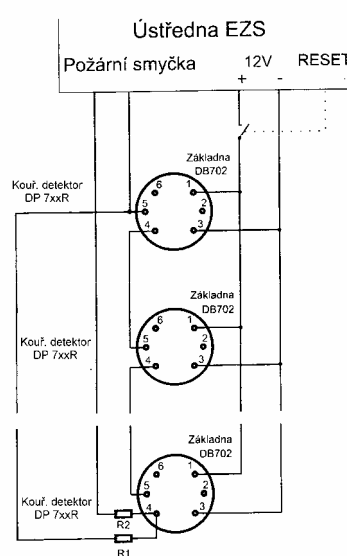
Ústředna EZS

Požární smyčka

12V

+

-

RESET

Kouř. detektor DP 7xxR

Základna DB702

6
1
2
5
4
3

Kouř. detektor DP 7xxR

Základna DB702

6
1
2
5
4
3

Kouř. detektor DP 7xxR

Základna DB702

6
1
2
5
4
3

R2

R1